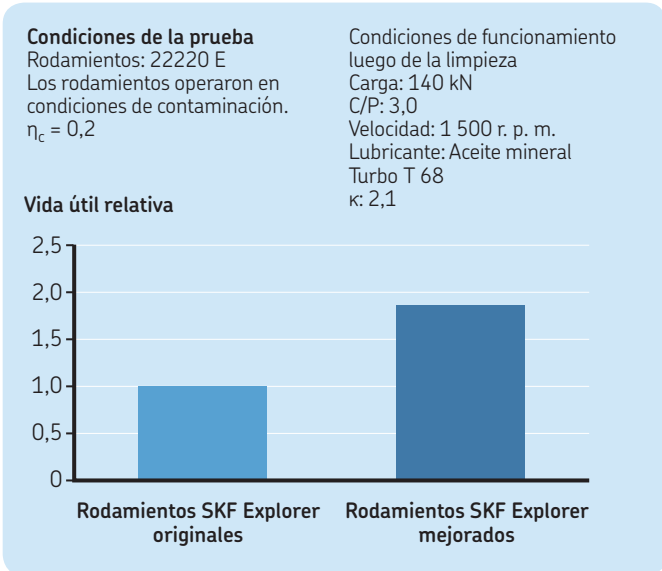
Condiciones de la prueba
Rodamientos: 22220 E
Los rodamientos operaron en condiciones de contaminación.
$\eta_c = 0,2$

Condiciones de funcionamiento luego de la limpieza
Carga: 140 kN
C/P: 3,0
Velocidad: 1 500 r. p. m.
Lubricante: Aceite mineral Turbo T 68
κ: 2,1

Vida útil relativa

2,5
2,0
1,5
1,0
0,5
0

Rodamientos SKF Explorer originales

Rodamientos SKF Explorer mejorados